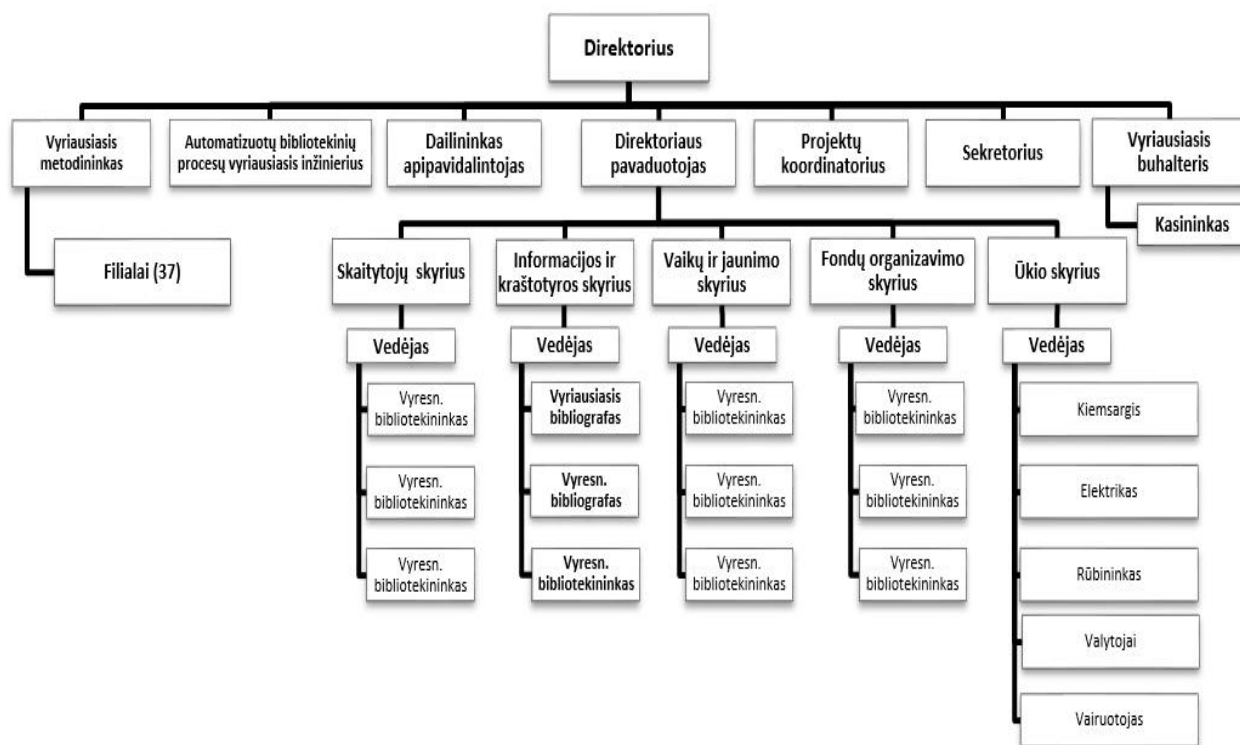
Direktorius

Vyriausiasis metodininkas

Automatizuotų bibliotekinių procesų vyriausiasis inžinierius

Dailininkas apipavidalintojas

Direktoriaus pavaduotojas

Projektų koordinatorius

Sekretorius

Vyriausiasis buhalteris

Kasininkas

Filialai (37)

Skaitytojų skyrius

Vedėjas

Vyresn. bibliotekininkas

Vyresn. bibliotekininkas

Vyresn. bibliotekininkas

Informacijos ir kraštotyros skyrius

Vedėjas

Vyriausiasis bibliografas

Vyresn. bibliografas

Vyresn. bibliotekininkas

Vaikų ir jaunimo skyrius

Vedėjas

Vyresn. bibliotekininkas

Vyresn. bibliotekininkas

Vyresn. bibliotekininkas

Fondų organizavimo skyrius

Vedėjas

Vyresn. bibliotekininkas

Vyresn. bibliotekininkas

Vyresn. bibliotekininkas

Ūkio skyrius

Vedėjas

Kiemsargis

Elektrikas

Rūbininkas

Valytojai

Vairuotojas